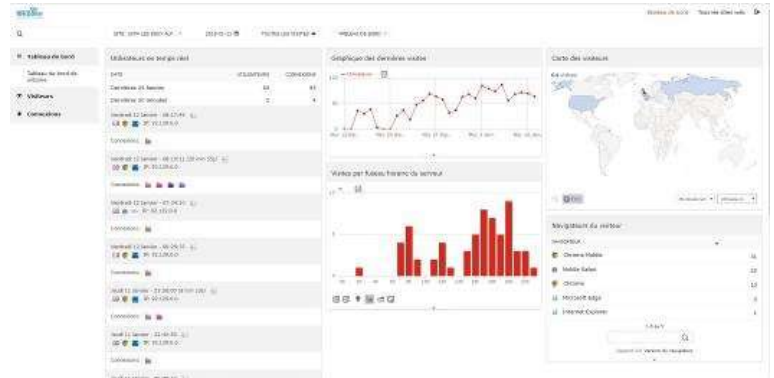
Tableau de bord

Tableau de bord du visiteur

Visiteurs

Connexions

Utilisateurs en temps réel

| DATE | VISITEURS | CONNEXIONS |
|---|---|---|
| Dernières 24 heures | 14 | 41 |
| Dernières 30 minutes | 2 | 4 |

Vendredi 12 Janvier - 08:17:44

Connexions

Vendredi 12 Janvier - 08:19:11

Connexions

Vendredi 12 Janvier - 07:29:10

Connexions

Vendredi 12 Janvier - 06:29:31

Connexions

Jeudi 11 Janvier - 23:28:00

Connexions

Jeudi 11 Janvier - 21:40:55

Connexions

Graphique des dernières visites

Visites par fuseau horaire du serveur

Carte des visiteurs

Navigateurs du visiteur

| NAVIGATEUR | |
|---|---|
| Chrome Mobile | 11 |
| Mobile Safari | 14 |
| Chrome | 13 |
| Microsoft Edge | 3 |
| Internet Explorer | 1 |

Navigateurs